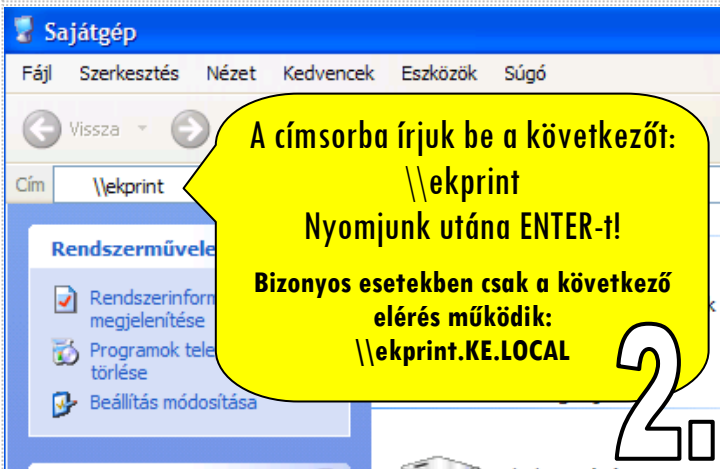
Sajátgép

Fájl Szerkesztés Nézet Kedvencek Eszközök Súgó

Vissza

Cím \\ekprint

Rendszerművele

Rendszerinform megjelenítése

Programok tele törlése

Beállítás módosítása

A címsorba írjuk be a következőt:
\\ekprint
Nyomjunk utána ENTER-t!

Bizonyos esetekben csak a következő elérés működik:
\\ekprint.KE.LOCAL

2.